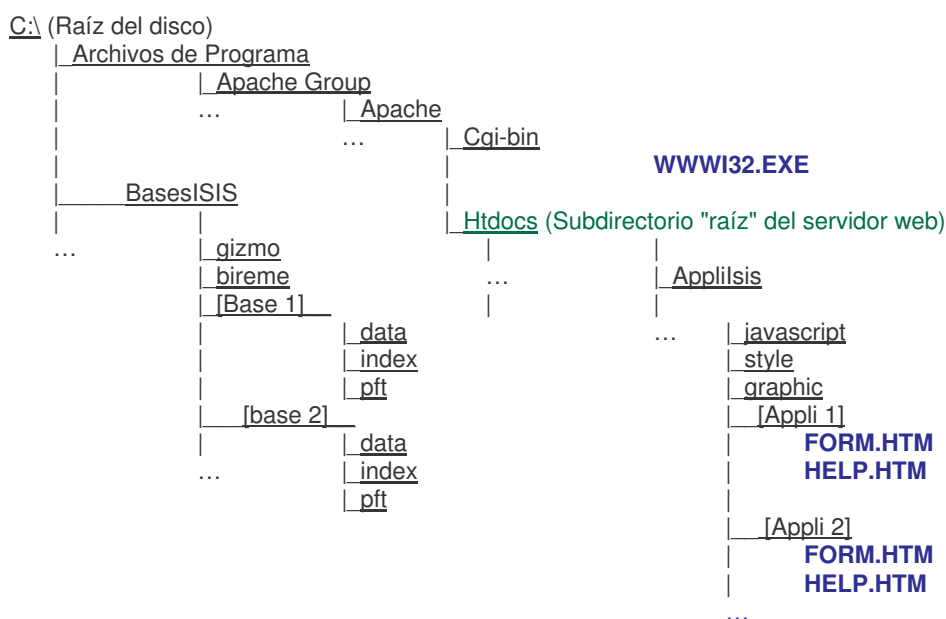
C:\ (Raíz del disco)
|_Archivos de Programa
| |_Apache Group
| … |_Apache
| … |_Cgi-bin
| | WWWI32.EXE
|_____BasesISIS |
| | |_Htdocs (Subdirectorio "raíz" del servidor web)
… |_gizmo | |
|_bireme … |_ApplIsis
|_[Base 1]__ | |
| |_data … |_javascript
| |_index |_style
| |_pft |_graphic
|___[base 2]__ |__[Appli 1]
| |_data | FORM.HTM
… |_index | HELP.HTM
|_pft |
|__[Appli 2]
| FORM.HTM
| HELP.HTM
…